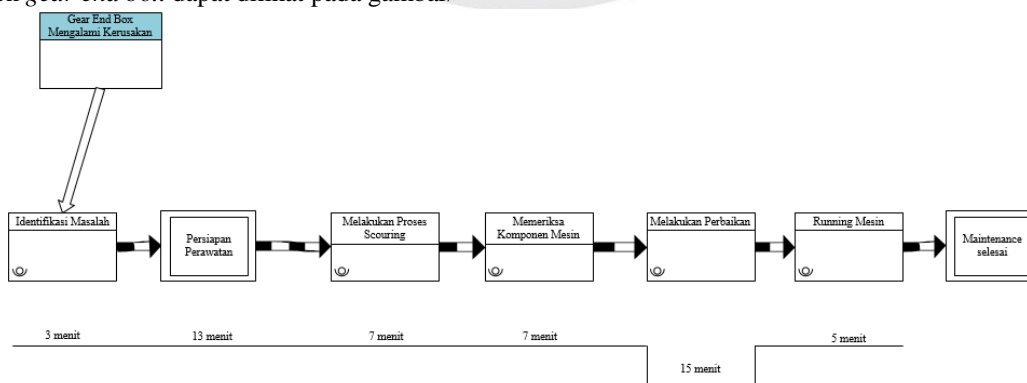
gear end box dapat dilihat pada gambar

Gear End Box Mengalami Kerusakan

Identifikasi Masalah

Persiapan Perawatan

Melakukan Proses Scouring

Memeriksa Komponen Mesin

Melakukan Perbaikan

Running Mesin

Maintenance selesai

3 menit

13 menit

7 menit

7 menit

15 menit

5 menit